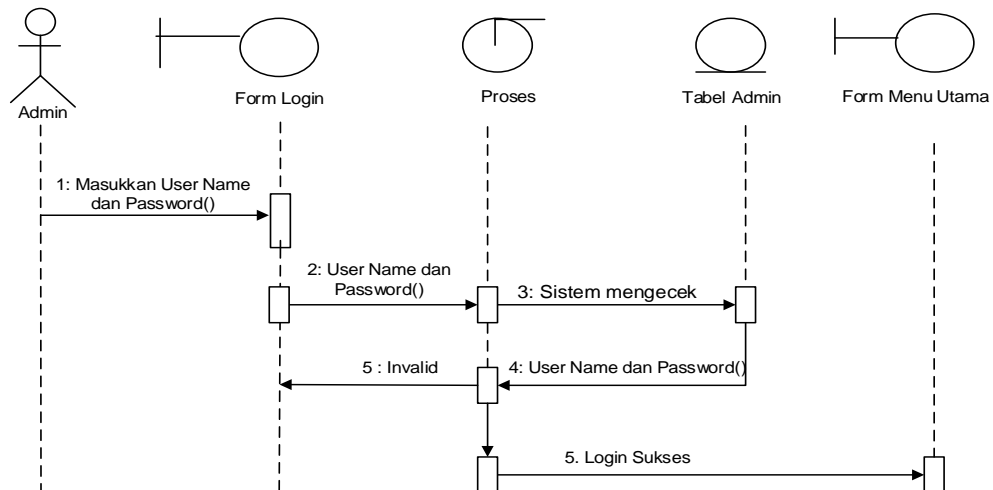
Admin

Form Login

Proses

Tabel Admin

Form Menu Utama

1: Masukkan User Name dan Password()

2: User Name dan Password()

3: Sistem mengecek

5 : Invalid

4: User Name dan Password()

5. Login Sukses